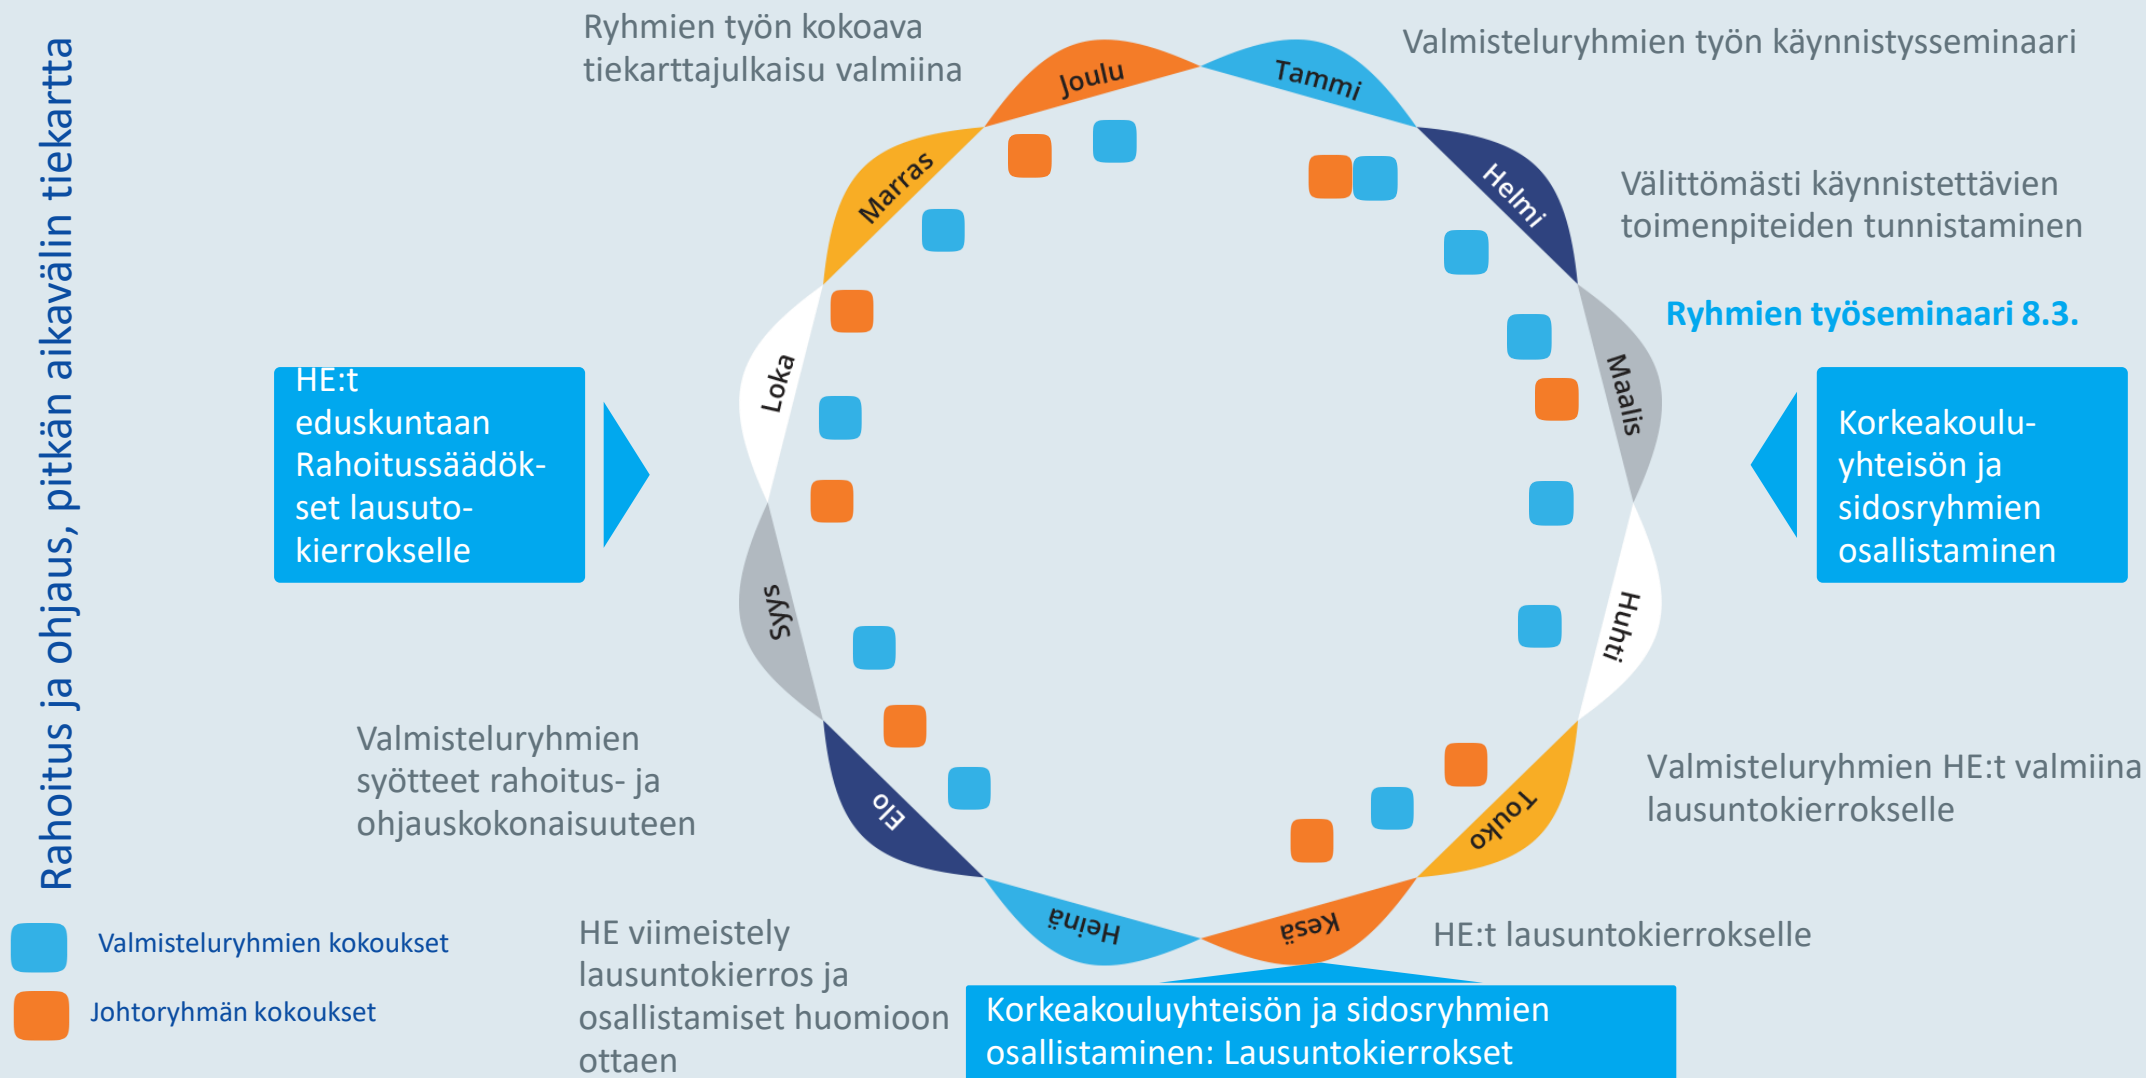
Rahoitus ja ohjaus, pitkän aikavälin tiekartta

Ryhmien työn kokoava tiekarttajulkaisu valmiina

Valmisteluryhmien työn käynnistysseminaari

Joulu

Tammi

Helmi

Välittömästi käynnistettävien toimenpiteiden tunnistaminen

Marras

Ryhmien työseminaari 8.3.

Maalis

Loka

HE:t eduskuntaan Rahoitussäädökset lausutokierrokselle

Korkeakouluyhteisön ja sidosryhmien osallistaminen

Syys

Huhti

Valmisteluryhmien syötteet rahoitus- ja ohjauskokonaisuuteen

Elo

Touko

Valmisteluryhmien HE:t valmiina lausuntokierrokselle

Heinä

Kesä

HE:t lausuntokierrokselle

Valmisteluryhmien kokoukset

Johtoryhmän kokoukset

HE viimeistely lausuntokierros ja osallistamiset huomioon ottaen

Korkeakouluyhteisön ja sidosryhmien osallistaminen: Lausuntokierrokset